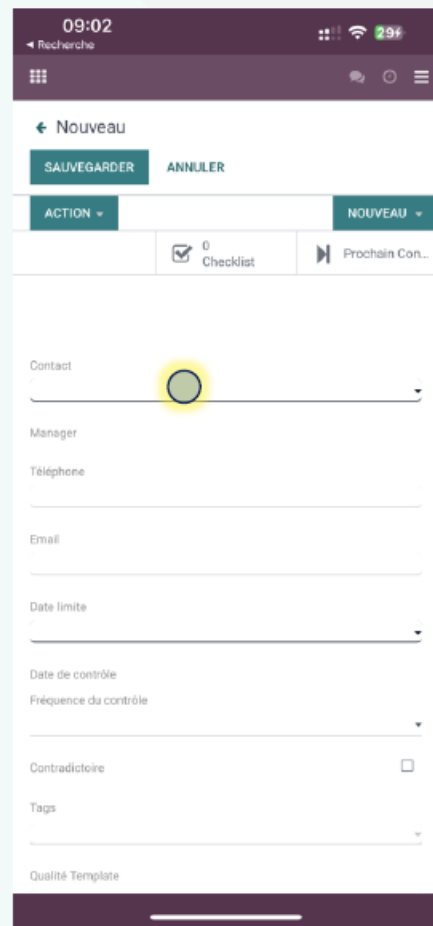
09:02
◂ Recherche

29

← Nouveau

SAUVEGARDER ANNULER

ACTION ▾

NOUVEAU ▾

0 Checklist

Prochain Con...

Contact

Manager

Téléphone

Email

Date limite

Date de contrôle

Fréquence du contrôle

Contradictoire

Tags

Qualité Template